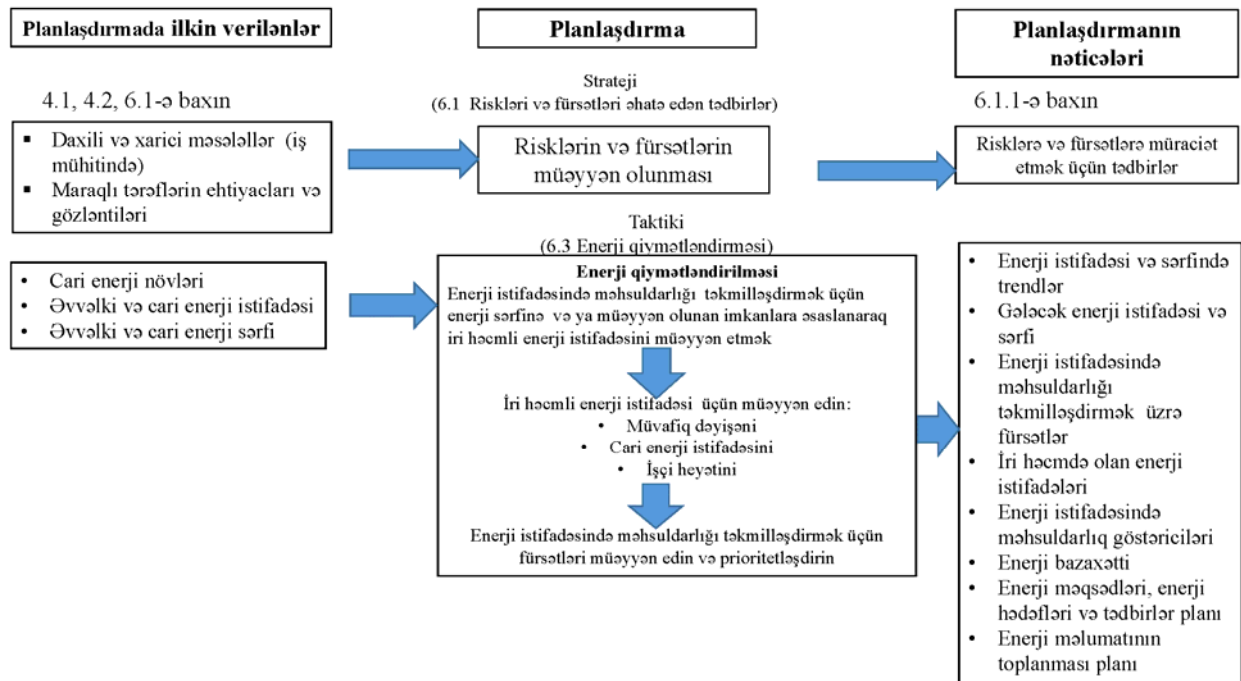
Planlaşdırmada ilkin verilənlər

Planlaşdırma

Planlaşdırmanın nəticələri

4.1, 4.2, 6.1-ə baxın

Strateji
(6.1 Riskləri və fürsətləri əhatə edən tədbirlər)

6.1.1-ə baxın

- Daxili və xarici məsələlər (iş mühitində)
- Maraqlı tərəflərin ehtiyacları və gözləntiləri

Risklərin və fürsətlərin müəyyən olunması

Risklərə və fürsətlərə müraciət etmək üçün tədbirlər

Taktiki
(6.3 Enerji qiymətləndirməsi)

- Cari enerji növləri
- Əvvəlki və cari enerji istifadəsi
- Əvvəlki və cari enerji sərfi

Enerji qiymətləndirilməsi
Enerji istifadəsində məhsuldarlığı təkmilləşdirmək üçün enerji sərfinə və ya müəyyən olunan imkanlara əsaslanaraq iri həcmli enerji istifadəsini müəyyən etmək

İri həcmli enerji istifadəsi üçün müəyyən edin:
- Müvafiq dəyişəni
- Cari enerji istifadəsini
- İşçi heyətini

Enerji istifadəsində məhsuldarlığı təkmilləşdirmək üçün fürsətləri müəyyən edin və prioritetləşdirin

- Enerji istifadəsi və sərfində trendlər
- Gələcək enerji istifadəsi və sərfi
- Enerji istifadəsində məhsuldarlığı təkmilləşdirmək üzrə fürsətlər
- İri həcmdə olan enerji istifadələri
- Enerji istifadəsində məhsuldarlıq göstəriciləri
- Enerji bazaxətti
- Enerji məqsədləri, enerji hədəfləri və tədbirlər planı
- Enerji məlumatının toplanması planı